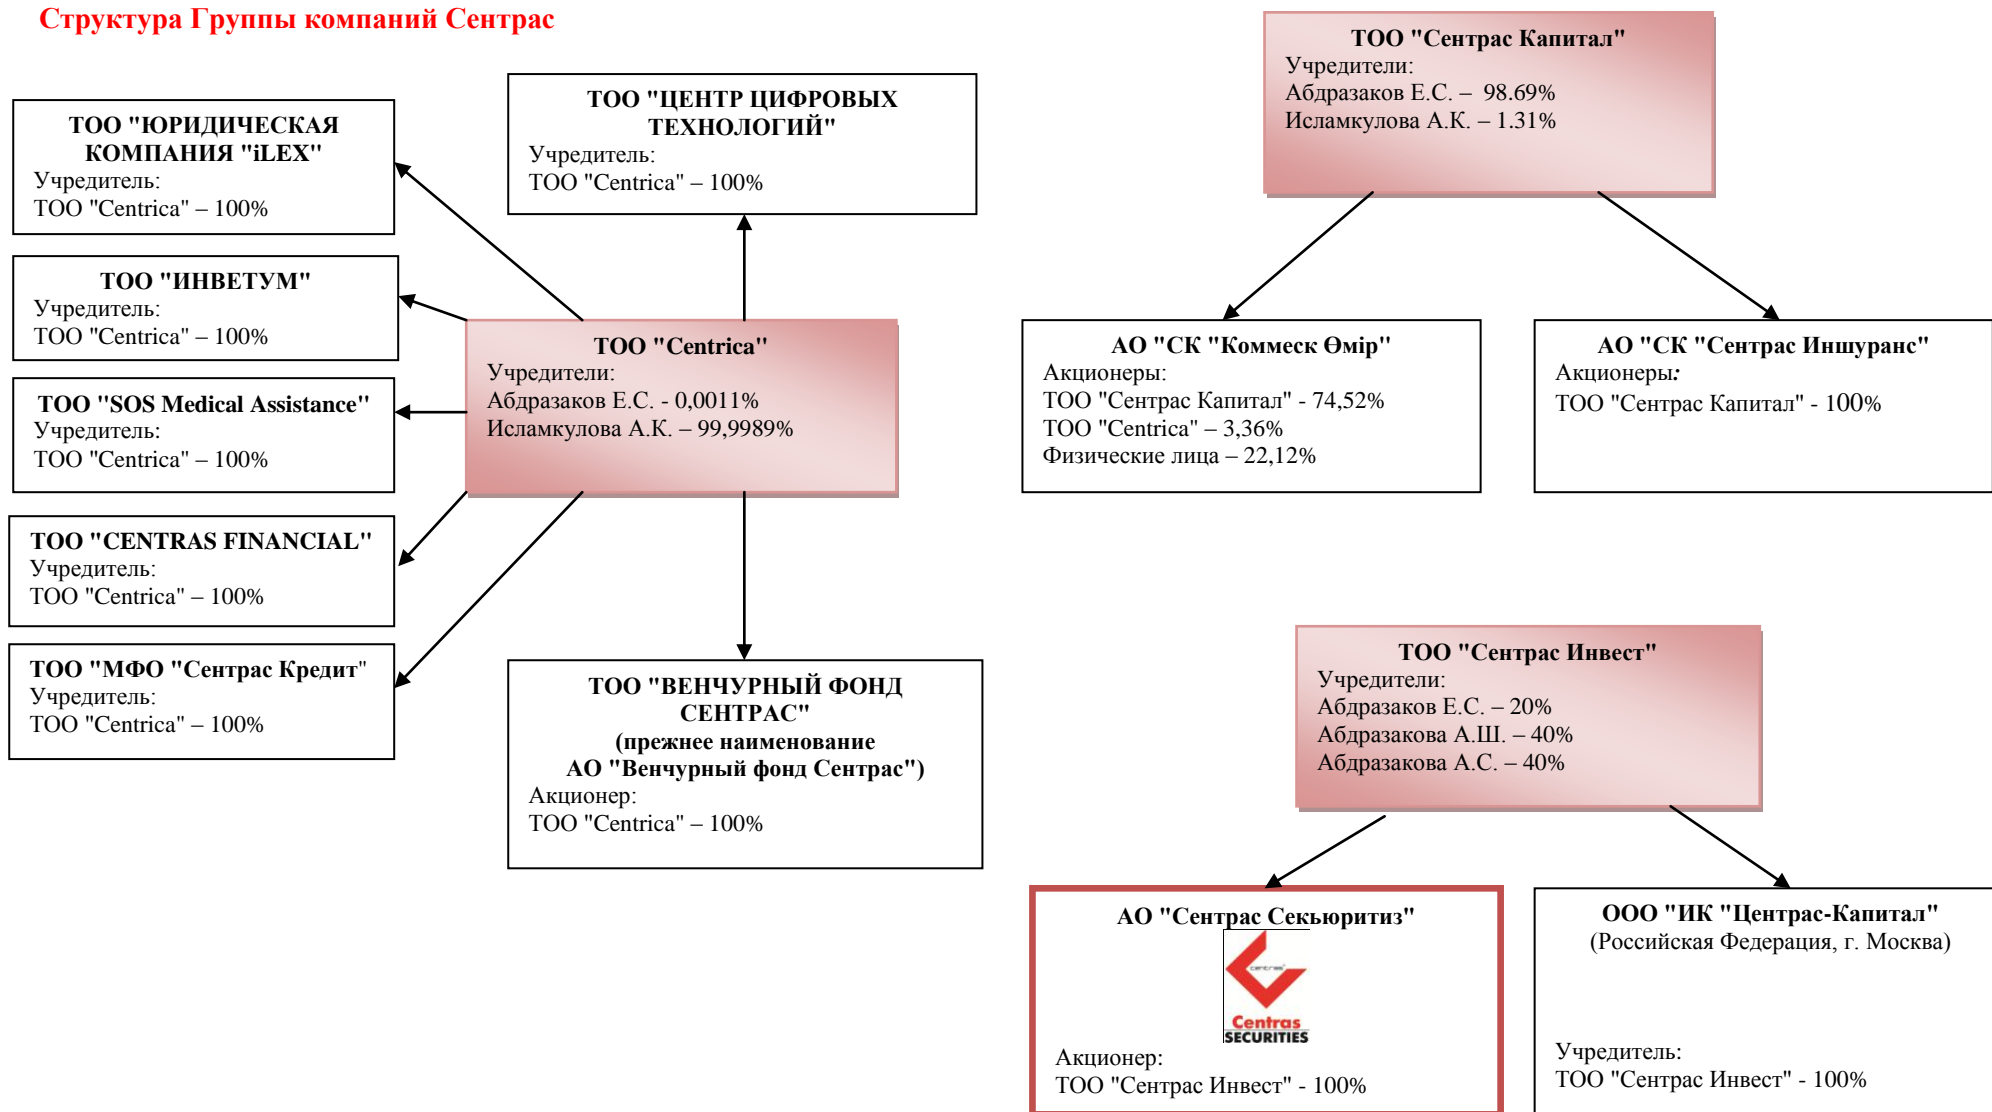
Структура Группы компаний Сентрас

ТОО "ЮРИДИЧЕСКАЯ КОМПАНИЯ "iLEX"
Учредитель:
ТОО "Centrica" – 100%

ТОО "ЦЕНТР ЦИФРОВЫХ ТЕХНОЛОГИЙ"
Учредитель:
ТОО "Centrica" – 100%

ТОО "ИНВЕТУМ"
Учредитель:
ТОО "Centrica" – 100%

ТОО "Centrica"
Учредители:
Абдразаков Е.С. - 0,0011%
Исламкулова А.К. – 99,9989%

ТОО "SOS Medical Assistance"
Учредитель:
ТОО "Centrica" – 100%

ТОО "CENTRAS FINANCIAL"
Учредитель:
ТОО "Centrica" – 100%

ТОО "МФО "Сентрас Кредит"
Учредитель:
ТОО "Centrica" – 100%

ТОО "ВЕНЧУРНЫЙ ФОНД СЕНТРАС"
(прежнее наименование
АО "Венчурный фонд Сентрас")
Акционер:
ТОО "Centrica" – 100%

ТОО "Сентрас Капитал"
Учредители:
Абдразаков Е.С. – 98.69%
Исламкулова А.К. – 1.31%

АО "СК "Коммеск Өмір"
Акционеры:
ТОО "Сентрас Капитал" - 74,52%
ТОО "Centrica" – 3,36%
Физические лица – 22,12%

АО "СК "Сентрас Иншуранс"
Акционеры:
ТОО "Сентрас Капитал" - 100%

ТОО "Сентрас Инвест"
Учредители:
Абдразаков Е.С. – 20%
Абдразакова А.Ш. – 40%
Абдразакова А.С. – 40%

АО "Сентрас Секьюритиз"
Centras SECURITIES
Акционер:
ТОО "Сентрас Инвест" - 100%

ООО "ИК "Центрас-Капитал"
(Российская Федерация, г. Москва)
Учредитель:
ТОО "Сентрас Инвест" - 100%